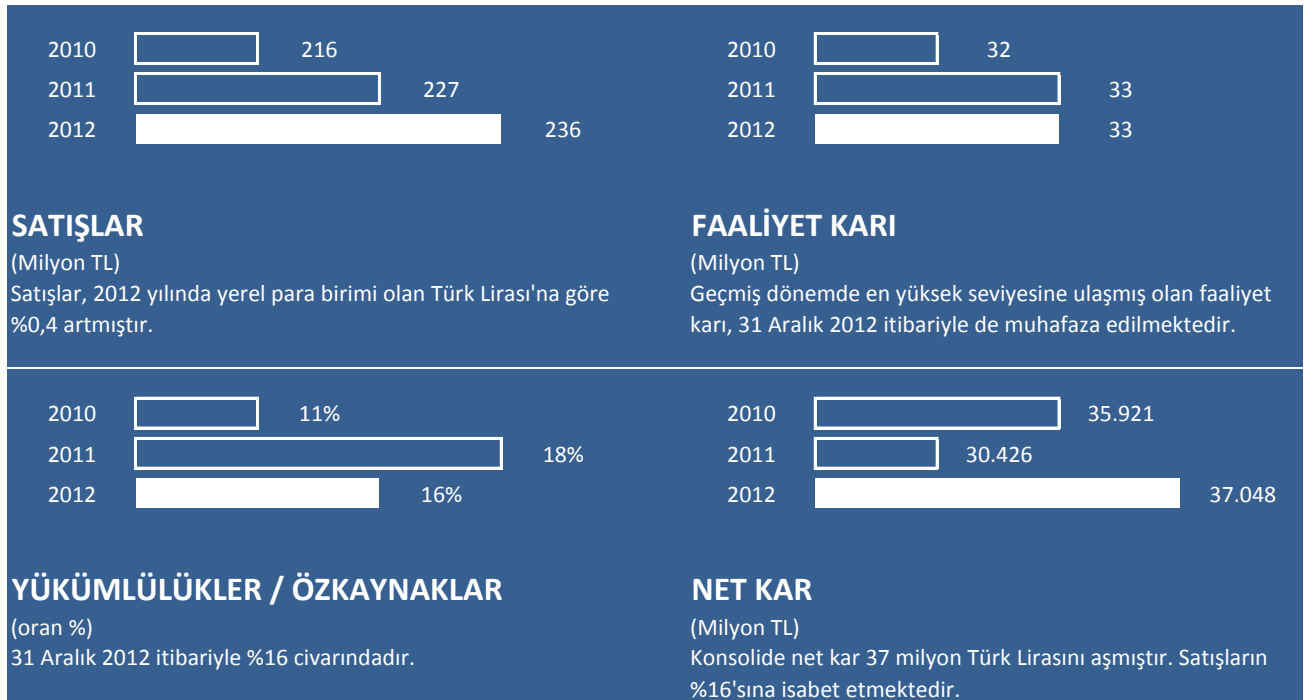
2010 216
2011 227
2012 236

SATIŞLAR
(Milyon TL)
Satışlar, 2012 yılında yerel para birimi olan Türk Lirası'na göre %0,4 artmıştır.

2010 32
2011 33
2012 33

FAALİYET KARI
(Milyon TL)
Geçmiş dönemde en yüksek seviyesine ulaşmış olan faaliyet karı, 31 Aralık 2012 itibariyle de muhafaza edilmektedir.

2010 11%
2011 18%
2012 16%

YÜKÜMLÜLÜKLER / ÖZKAYNAKLAR
(oran %)
31 Aralık 2012 itibariyle %16 civarındadır.

2010 35.921
2011 30.426
2012 37.048

NET KAR
(Milyon TL)
Konsolide net kar 37 milyon Türk Lirasını aşmıştır. Satışların %16'sına isabet etmektedir.